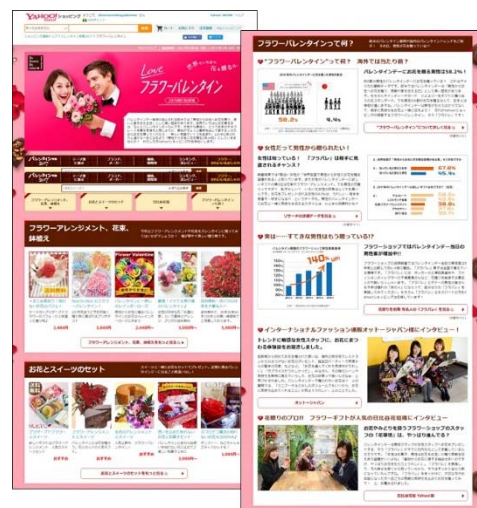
YAHOO! ショッピング

Love
フラワーバレンタイン

フラワーアレンジメント、花束、鉢植え

お花とスイーツのセット

フラワーバレンタインって何?

フラワーバレンタインって何? 海外では当たり前?

58.2%

4.%

バレンタインデーに男性も贈る習慣は58.2%!

女性だって男性から贈られたい!

140%

フラワーショップではバレンタインデー当日の売上が増加中!!

インターナショナルフラワーショップ通販オッシャージャパン様にインタビュー!

花贈りのプロ! フラワーギフトが人気の日比谷花壇様にインタビュー

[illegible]